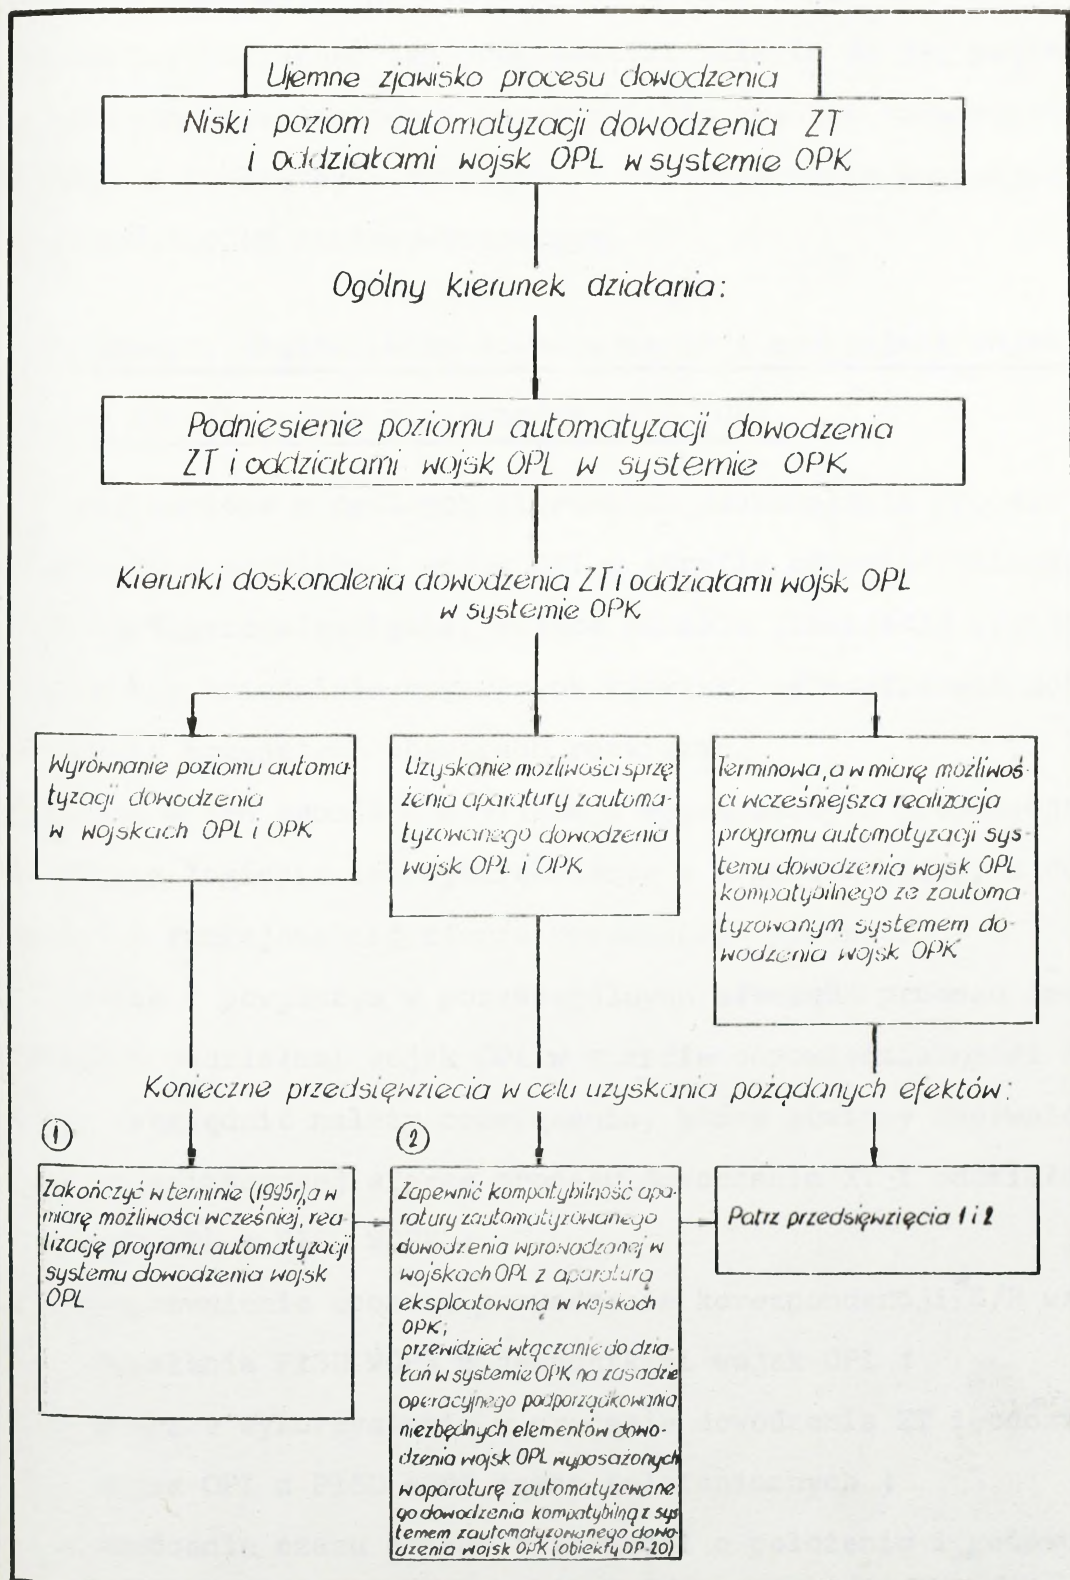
Ujemne zjawisko procesu dowodzenia

Niski poziom automatyzacji dowodzenia ZT i oddziałami wojsk OPL w systemie OPK

Ogólny kierunek działania:

Podniesienie poziomu automatyzacji dowodzenia ZT i oddziałami wojsk OPL w systemie OPK

Kierunki doskonalenia dowodzenia ZT i oddziałami wojsk OPL w systemie OPK

Wyrównanie poziomu automatyzacji dowodzenia w wojskach OPL i OPK

Uzyskanie możliwości sprzężenia aparatury zautomatyzowanego dowodzenia wojsk OPL i OPK

Terminowa, a w miarę możliwości wcześniejsza realizacja programu automatyzacji systemu dowodzenia wojsk OPL kompatybilnego ze zautomatyzowanym systemem dowodzenia wojsk OPK

Konieczne przedsięwzięcia w celu uzyskania pożądanych efektów:

①

Zakończyć w terminie (1995r), a w miarę możliwości wcześniej, realizację programu automatyzacji systemu dowodzenia wojsk OPL

②

Zapewnić kompatybilność aparatury zautomatyzowanego dowodzenia wprowadzanej w wojskach OPL z aparaturą eksploatowaną w wojskach OPK;
przewidzieć włączanie do działań w systemie OPK na zasadzie operacyjnego podporządkowania niezbędnych elementów dowodzenia wojsk OPL wyposażonych w aparaturę zautomatyzowanego dowodzenia kompatybilną z systemem zautomatyzowanego dowodzenia wojsk OPK (obiekty DP-20)

Patrz przedsięwzięcia 1 i 2